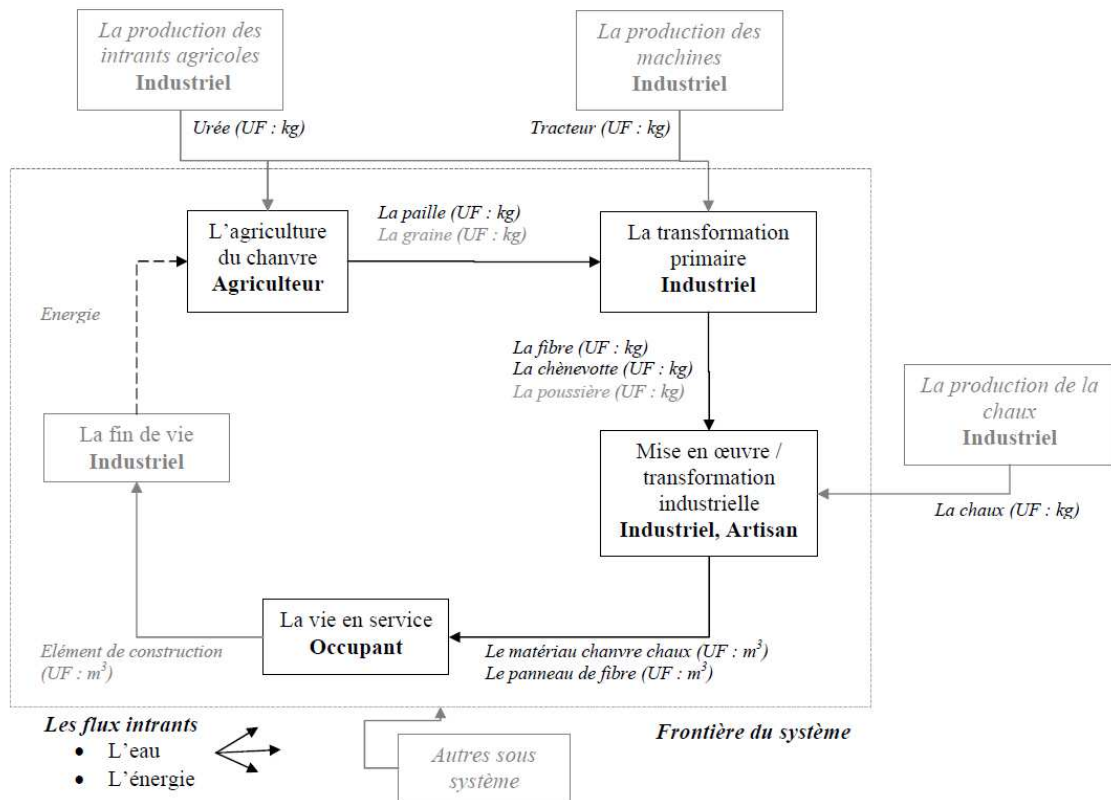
La production des intrants agricoles
Industriel

La production des machines
Industriel

Urée (UF : kg)

Tracteur (UF : kg)

L'agriculture du chanvre
Agriculteur

La paille (UF : kg)
La graine (UF : kg)

La transformation primaire
Industriel

Energie

La fibre (UF : kg)
La chènevotte (UF : kg)
La poussière (UF : kg)

La production de la chaux
Industriel

La fin de vie
Industriel

Mise en œuvre / transformation industrielle
Industriel, Artisan

La chaux (UF : kg)

La vie en service
Occupant

Elément de construction (UF : $m^3$)

Le matériau chanvre chaux (UF : $m^3$)
Le panneau de fibre (UF : $m^3$)

Les flux intrants
• L'eau
• L'énergie

Autres sous système

Frontière du système